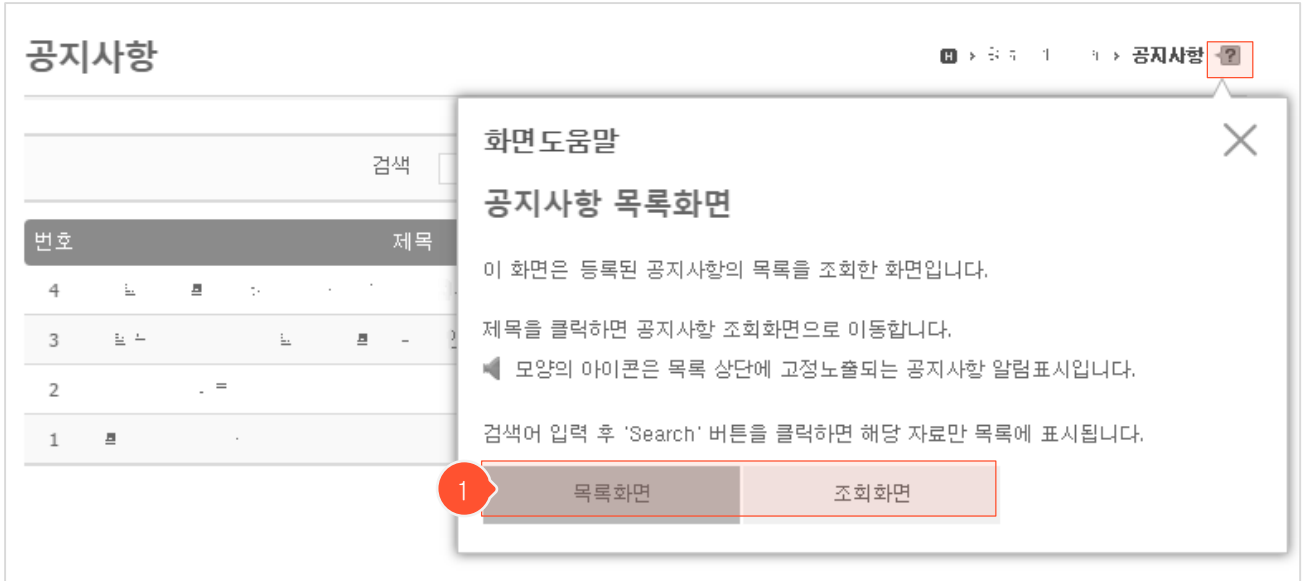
공지사항

H > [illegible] > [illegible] > 공지사항 ?

검색

| 번호 | 제목 |
|---|---|
| 4 | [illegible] |
| 3 | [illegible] |
| 2 | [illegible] |
| 1 | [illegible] |

화면도움말

공지사항 목록화면

이 화면은 등록된 공지사항의 목록을 조회한 화면입니다.

제목을 클릭하면 공지사항 조회화면으로 이동합니다.
모양의 아이콘은 목록 상단에 고정노출되는 공지사항 알림표시입니다.

검색어 입력 후 'Search' 버튼을 클릭하면 해당 자료만 목록에 표시됩니다.

1 목록화면 조회화면